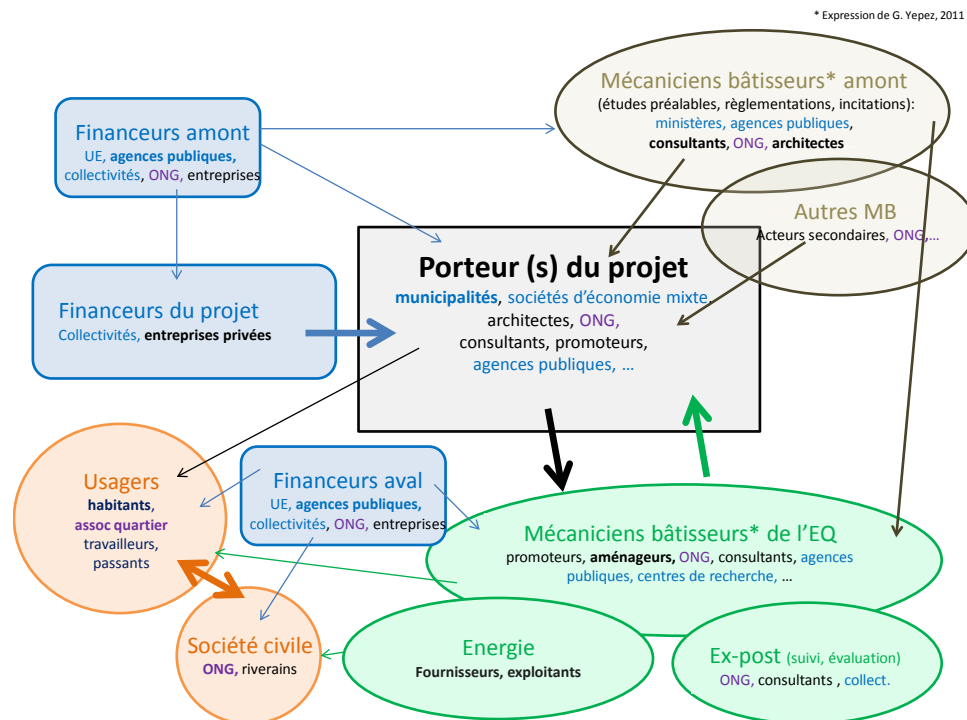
* Expression de G. Yepez, 2011

Mécaniciens bâtisseurs* amont
(études préalables, règlementations, incitations):
ministères, agences publiques,
consultants, ONG, architectes

Financeurs amont
UE, agences publiques,
collectivités, ONG, entreprises

Autres MB
Acteurs secondaires, ONG,...

Porteur (s) du projet
municipalités, sociétés d'économie mixte,
architectes, ONG,
consultants, promoteurs,
agences publiques, ...

Financeurs du projet
Collectivités, entreprises privées

Usagers
habitants,
assoc quartier
travailleurs,
passants

Financeurs aval
UE, agences publiques,
collectivités, ONG, entreprises

Mécaniciens bâtisseurs* de l'EQ
promoteurs, aménageurs, ONG, consultants, agences publiques, centres de recherche, ...

Société civile
ONG, riverains

Energie
Fournisseurs, exploitants

Ex-post (suivi, évaluation)
ONG, consultants , collect.